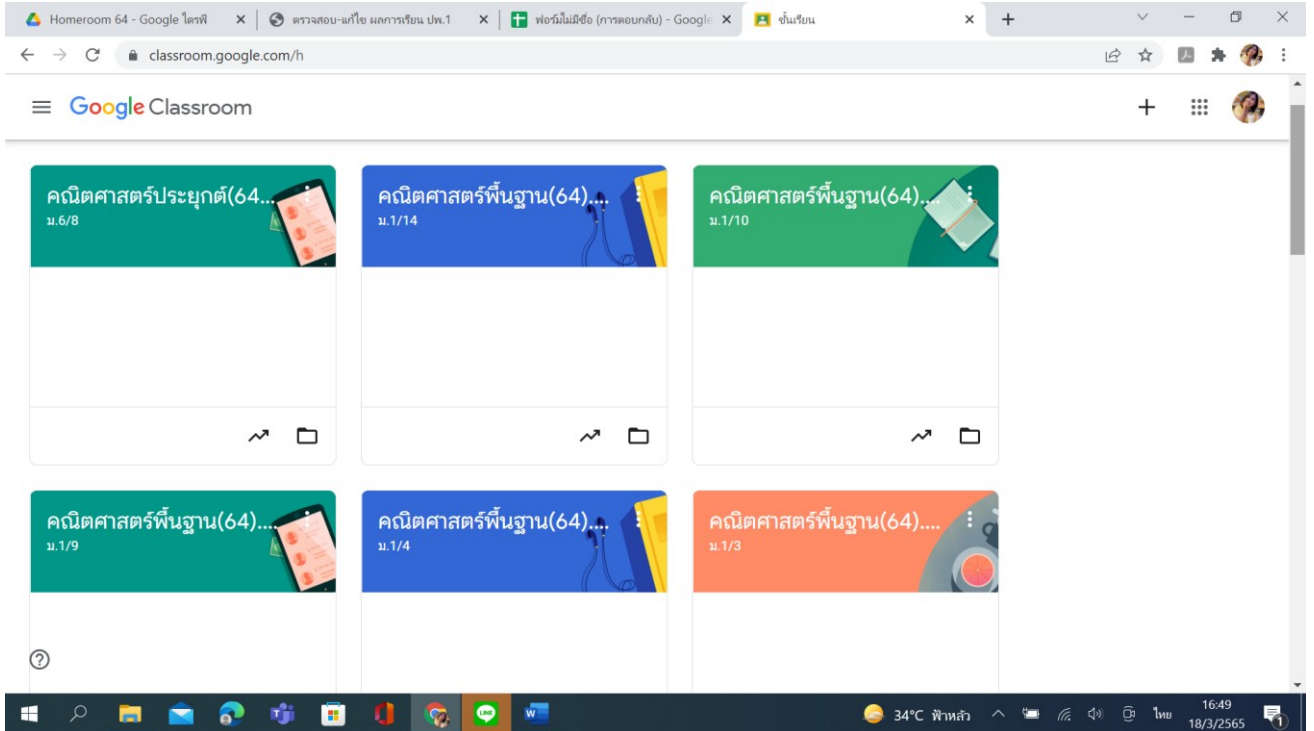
Homeroom 64 - Google ไดรฟ์
ตรวจสอบ-แก้ไข ผลการเรียน ปพ.1
ฟอร์มไม่มีชื่อ (การตอบกลับ) - Google
ชั้นเรียน

classroom.google.com/h

Google Classroom

คณิตศาสตร์ประยุกต์(64...
ม.6/8

คณิตศาสตร์พื้นฐาน(64)....
ม.1/14

คณิตศาสตร์พื้นฐาน(64)....
ม.1/10

คณิตศาสตร์พื้นฐาน(64)....
ม.1/9

คณิตศาสตร์พื้นฐาน(64)....
ม.1/4

คณิตศาสตร์พื้นฐาน(64)....
ม.1/3

34°C ฟ้าหลัว
ไทย
16:49
18/3/2565